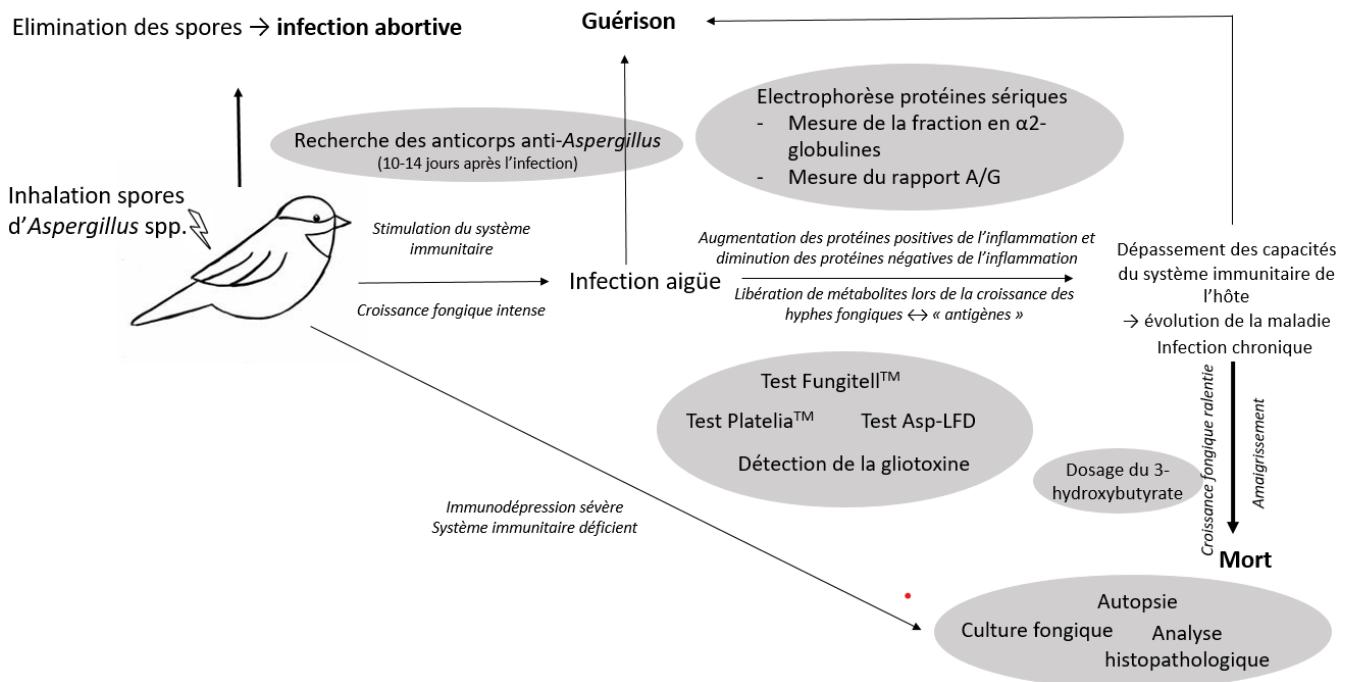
Elimination des spores → **infection abortive**

**Guérison**

Recherche des anticorps anti-*Aspergillus* (10-14 jours après l'infection)

Electrophorèse protéines sériques
- Mesure de la fraction en α2-globulines
- Mesure du rapport A/G

Inhalation spores d'*Aspergillus* spp.

*Stimulation du système immunitaire*

*Croissance fongique intense*

Infection aigüe

*Augmentation des protéines positives de l'inflammation et diminution des protéines négatives de l'inflammation*

*Libération de métabolites lors de la croissance des hyphes fongiques ↔ « antigènes »*

Dépassement des capacités du système immunitaire de l'hôte → évolution de la maladie
Infection chronique

Test Fungitell$^{TM}$

Test Platelia$^{TM}$ Test Asp-LFD

Détection de la gliotoxine

Dosage du 3-hydroxybutyrate

*Croissance fongique ralentie*

*Amaigrissement*

*Immunodépression sévère*
*Système immunitaire déficient*

**Mort**

Autopsie
Culture fongique Analyse histopathologique